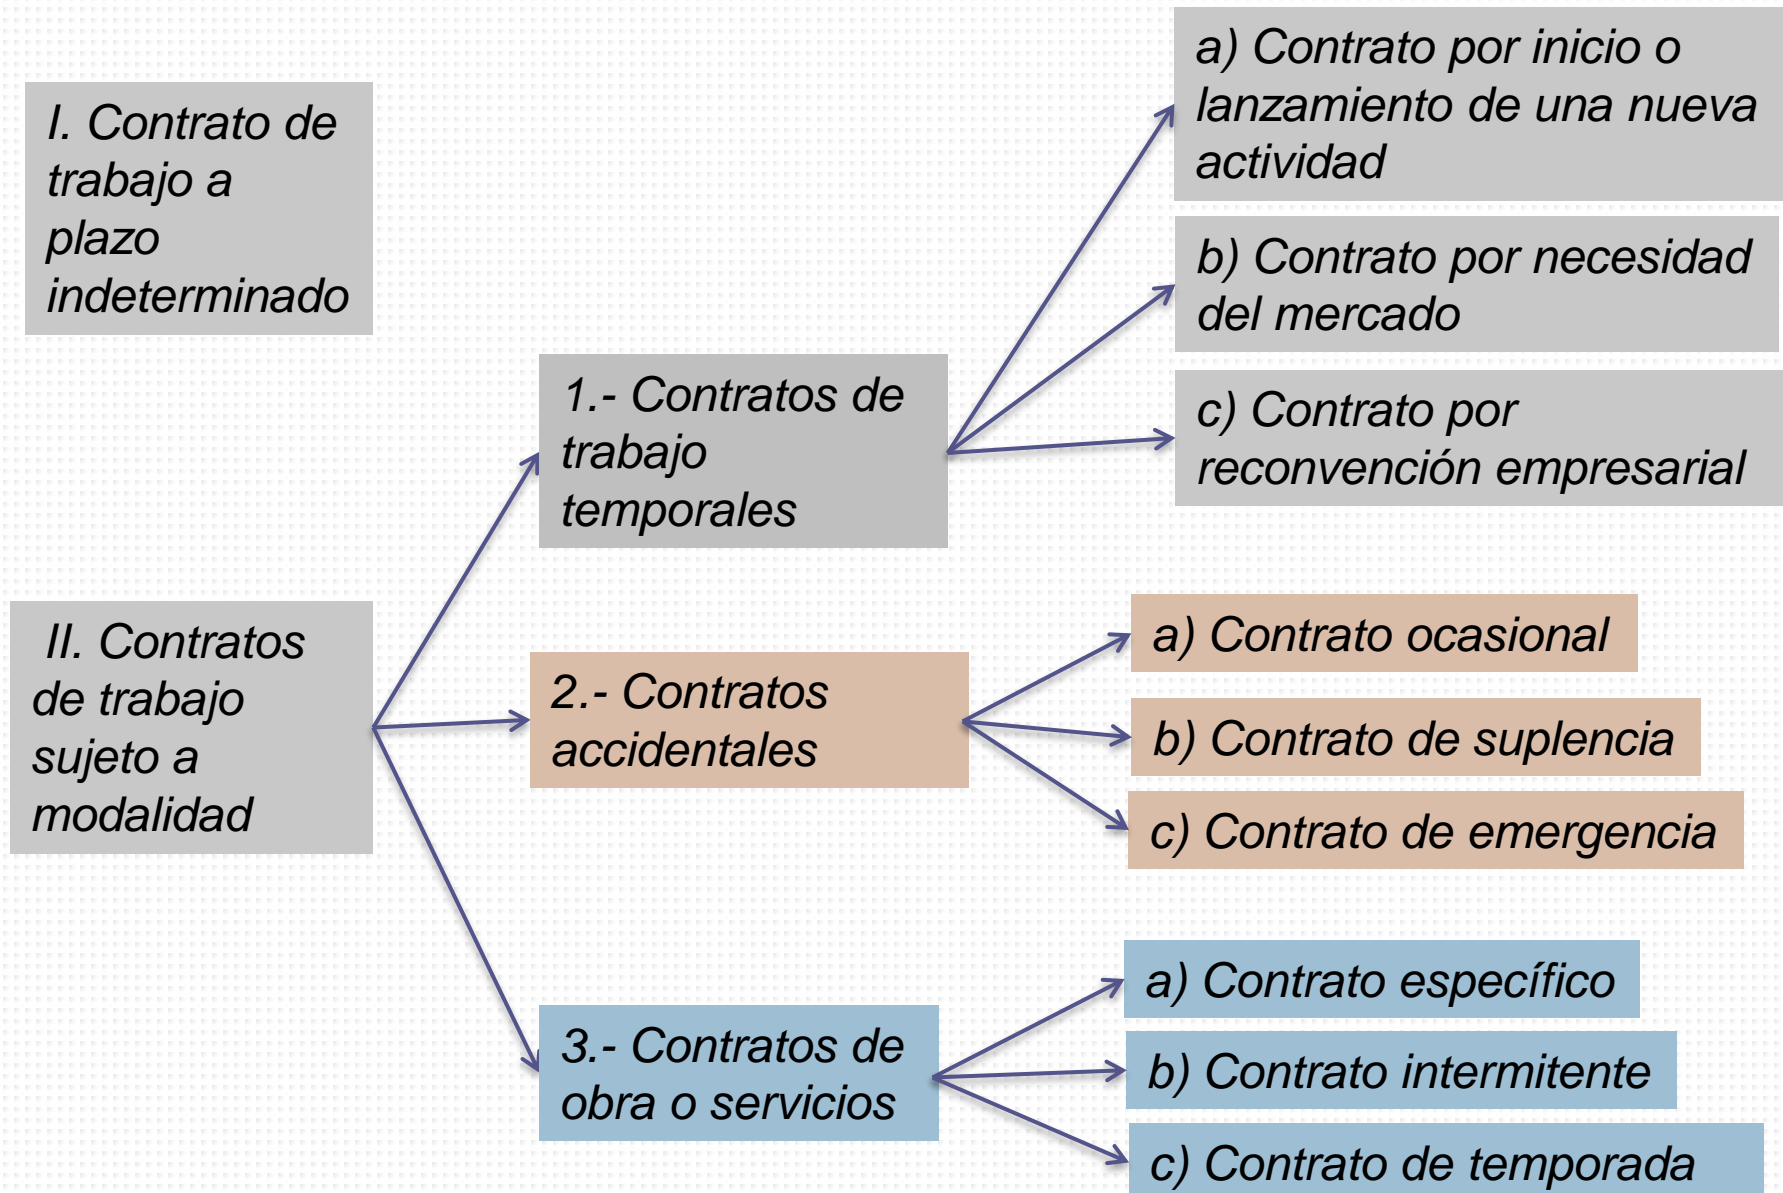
I. Contrato de trabajo a plazo indeterminado

II. Contratos de trabajo sujeto a modalidad

1.- Contratos de trabajo temporales

a) Contrato por inicio o lanzamiento de una nueva actividad

b) Contrato por necesidad del mercado

c) Contrato por reconvención empresarial

2.- Contratos accidentales

a) Contrato ocasional

b) Contrato de suplencia

c) Contrato de emergencia

3.- Contratos de obra o servicios

a) Contrato específico

b) Contrato intermitente

c) Contrato de temporada